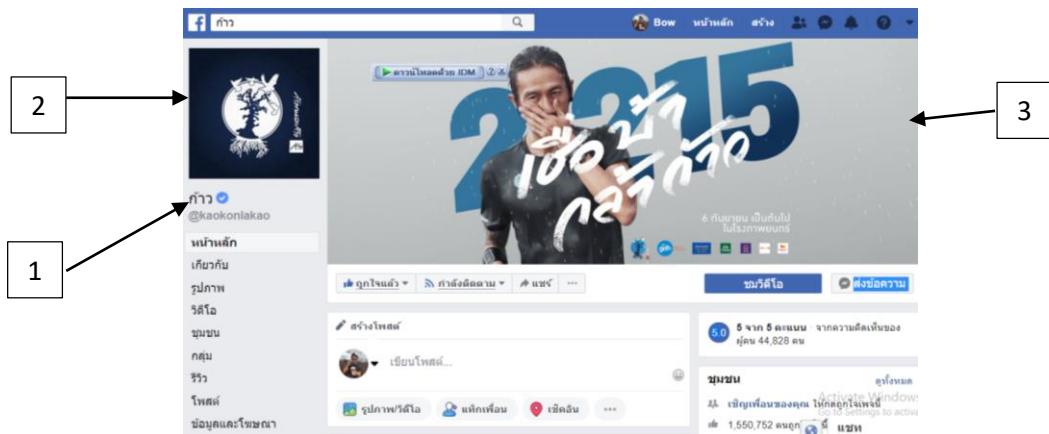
f ก้าว

Bow หน้าหลัก สร้าง

2

3

ดาวน์โหลดด้วย IDM

2015

เชื่อป้า กลัวกัว

6 กันยายน เป็นต้นไป ในโรงภาพยนตร์

ก้าว
@kaokonlakao

1

หน้าหลัก
เกี่ยวกับ
รูปภาพ
วิดีโอ
ชุมชน
กลุ่ม
รีวิว
โพสต์
ข้อมูลและโฆษณา

ถูกใจแล้ว ▾ กำลังติดตาม ▾ แชร์ ···

ชมวิดีโอ

ส่งข้อความ

สร้างโพสต์

เขียนโพสต์...

รูปภาพ/วิดีโอ แท็กเพื่อน เช็คอิน ···

5.0 5 จาก 5 คะแนน จากความคิดเห็นของผู้คน 44,828 คน

ชุมชน ดูทั้งหมด

เชิญเพื่อนของคุณ ให้กดถูกใจเพจนี้

1,550,752 คนถูกใจ นี้ แชท

Activate Windows
Go to Settings to activate